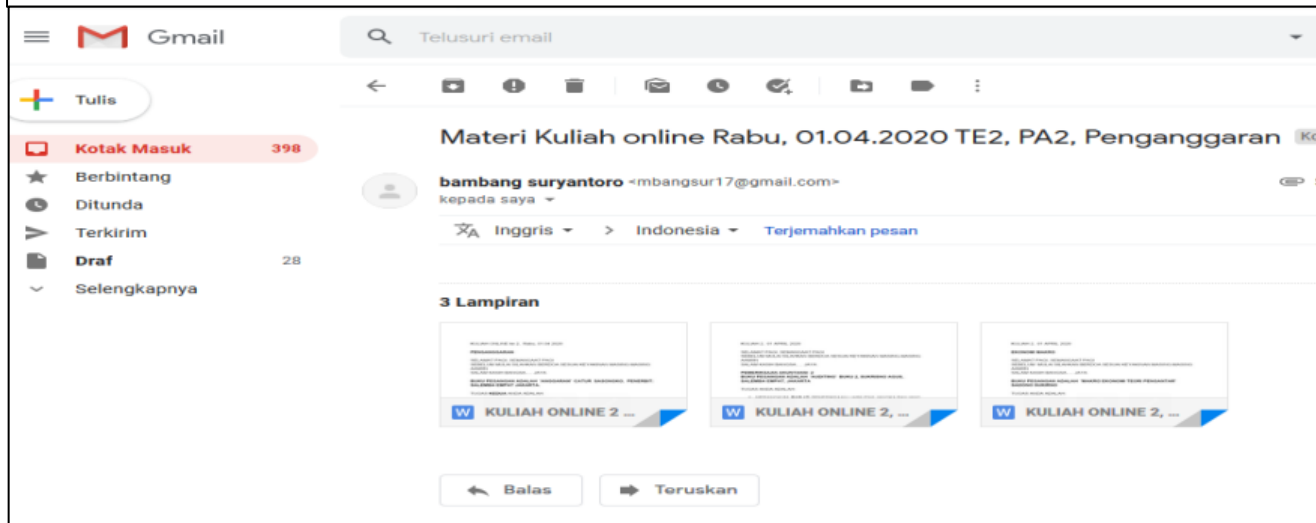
Gmail

Telusuri email

Tulis

Kotak Masuk 398
Berbintang
Ditunda
Terkirim
Draf 28
Selengkapnya

Materi Kuliah online Rabu, 01.04.2020 TE2, PA2, Penganggaran Ko

bambang suryantoro <mbangsur17@gmail.com>
kepada saya

Inggris > Indonesia Terjemahkan pesan

3 Lampiran

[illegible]

KULIAH ONLINE 2 ...

KULIAH ONLINE 2, ...

KULIAH ONLINE 2, ...

Balas

Teruskan